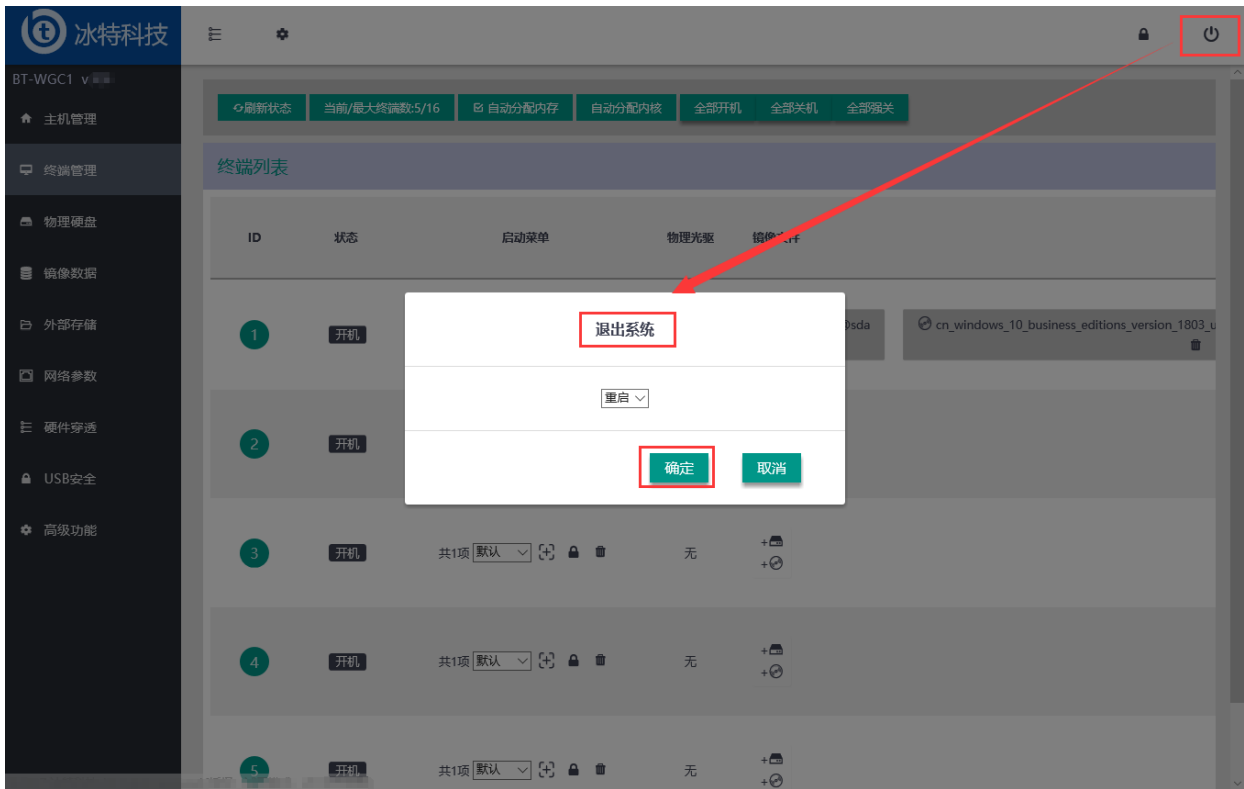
冰特科技

BT-WGC1 v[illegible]

主机管理
终端管理
物理硬盘
镜像数据
外部存储
网络参数
硬件穿透
USB安全
高级功能

刷新状态 当前/最大终端数:5/16 自动分配内存 自动分配内核 全部开机 全部关机 全部强关

终端列表

| ID | 状态 | 启动菜单 | 物理光驱 | 镜像文件 |
|---|---|---|---|---|
| 1 | 开机 | | | @sda cn_windows_10_business_editions_version_1803_u |
| 2 | 开机 | | | |
| 3 | 开机 | 共1项 默认 | 无 | |
| 4 | 开机 | 共1项 默认 | 无 | |
| 5 | 开机 | 共1项 默认 | 无 | |

退出系统

重启

确定 取消